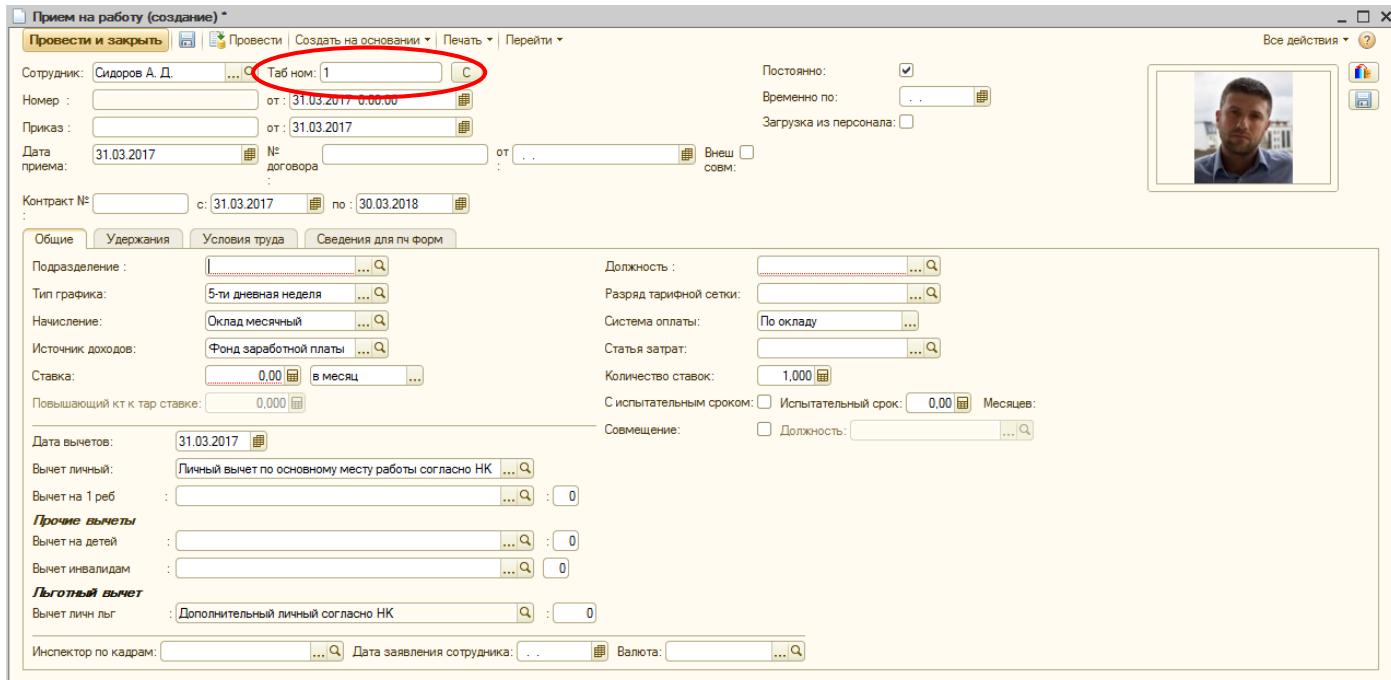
Прием на работу (создание) *

Провести и закрыть | Провести | Создать на основании ▾ | Печать ▾ | Перейти ▾

Все действия ▾

Сотрудник: Сидоров А. Д. ... Таб ном: 1 С

Постоянно: ✔

Номер : от : 31.03.2017 0:00:00

Временно по: . .

Приказ : от : 31.03.2017

Загрузка из персонала:

Дата приема: 31.03.2017 № договора : от : . . Внеш совм:

Контракт № : с: 31.03.2017 по : 30.03.2018

Общие | Удержания | Условия труда | Сведения для пч форм

Подразделение :

Должность :

Тип графика: 5-ти дневная неделя

Разряд тарифной сетки:

Начисление: Оклад месячный

Система оплаты: По окладу

Источник доходов: Фонд заработной платы

Статья затрат:

Ставка: 0,00 в месяц

Количество ставок: 1,000

Повышающий кт к тар ставке: 0,000

С испытательным сроком: Испытательный срок: 0,00 Месяцев:

Совмещение: Должность:

Дата вычетов: 31.03.2017

Вычет личный: Личный вычет по основному месту работы согласно НК

Вычет на 1 реб : : 0

Прочие вычеты

Вычет на детей : : 0

Вычет инвалидам : 0

Льготный вычет

Вычет личн льг : Дополнительный личный согласно НК : 0

Инспектор по кадрам: Дата заявления сотрудника: . . Валюта: